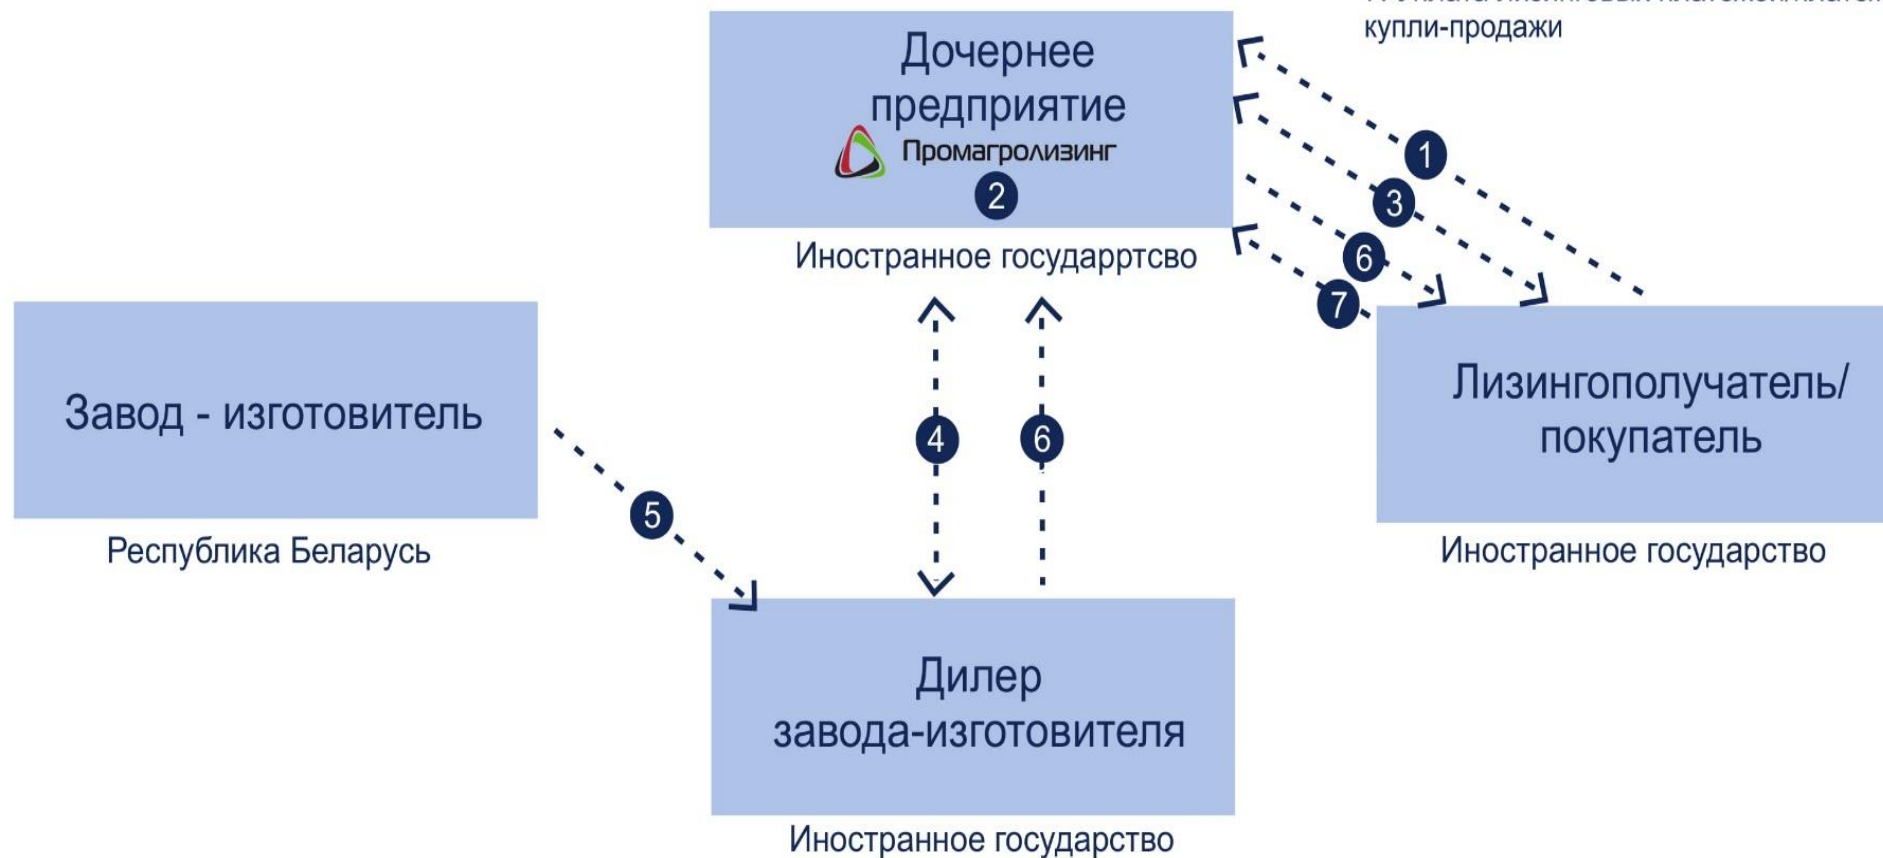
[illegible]
купли-продажи

Дочернее предприятие
Промагролизинг
2
Иностранное государртсво

1
3
6
7

Завод - изготовитель
Республика Беларусь

4
6
5

Лизингополучатель/ покупатель
Иностранное государство

Дилер завода-изготовителя
Иностранное государство